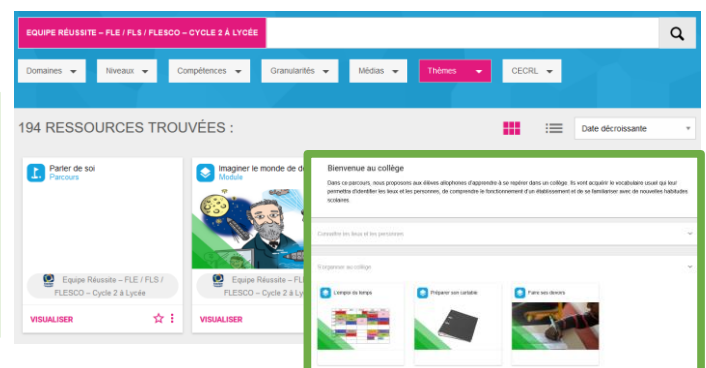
EQUIPE RÉUSSITE – FLE / FLS / FLESCO – CYCLE 2 À LYCÉE

Domaines
Niveaux
Compétences
Granularités
Médias
Thèmes
CECRL

194 RESSOURCES TROUVÉES :

Date décroissante

Parler de soi
Parcours

Equipe Réussite – FLE / FLS / FLESCO – Cycle 2 à Lycée

VISUALISER

Imaginer le monde de d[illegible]
Module

Equipe Réussite – FLE / FLS / FLESCO – Cycle 2 à Lycée

VISUALISER

Bienvenue au collège

Dans ce parcours, nous proposons aux élèves allophones d'apprendre à se repérer dans un collège. Ils vont acquérir le vocabulaire usuel qui leur permettra d'identifier les lieux et les personnes, de comprendre le fonctionnement d'un établissement et de se familiariser avec de nouvelles habitudes scolaires.

Connaître les lieux et les personnes

S'organiser au collège

L'emploi du temps

Préparer son cartable

Faire ses devoirs